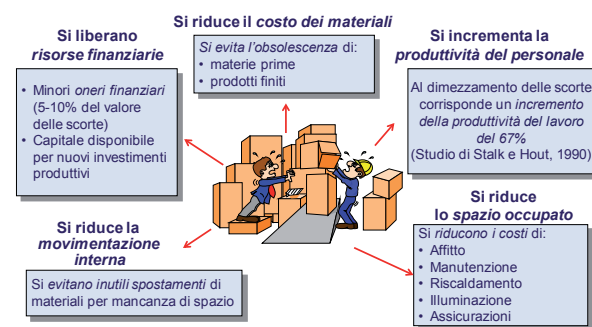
Si liberano
risorse finanziarie

• Minori oneri finanziari (5-10% del valore delle scorte)
• Capitale disponibile per nuovi investimenti produttivi

Si riduce il costo dei materiali

Si evita l'obsolescenza di:
• materie prime
• prodotti finiti

Si incrementa la
produttività del personale

Al dimezzamento delle scorte corrisponde un incremento della produttività del lavoro del 67%
(Studio di Stalk e Hout, 1990)

Si riduce la
movimentazione
interna

Si evitano inutili spostamenti di materiali per mancanza di spazio

Si riduce
lo spazio occupato

Si riducono i costi di:
• Affitto
• Manutenzione
• Riscaldamento
• Illuminazione
• Assicurazioni